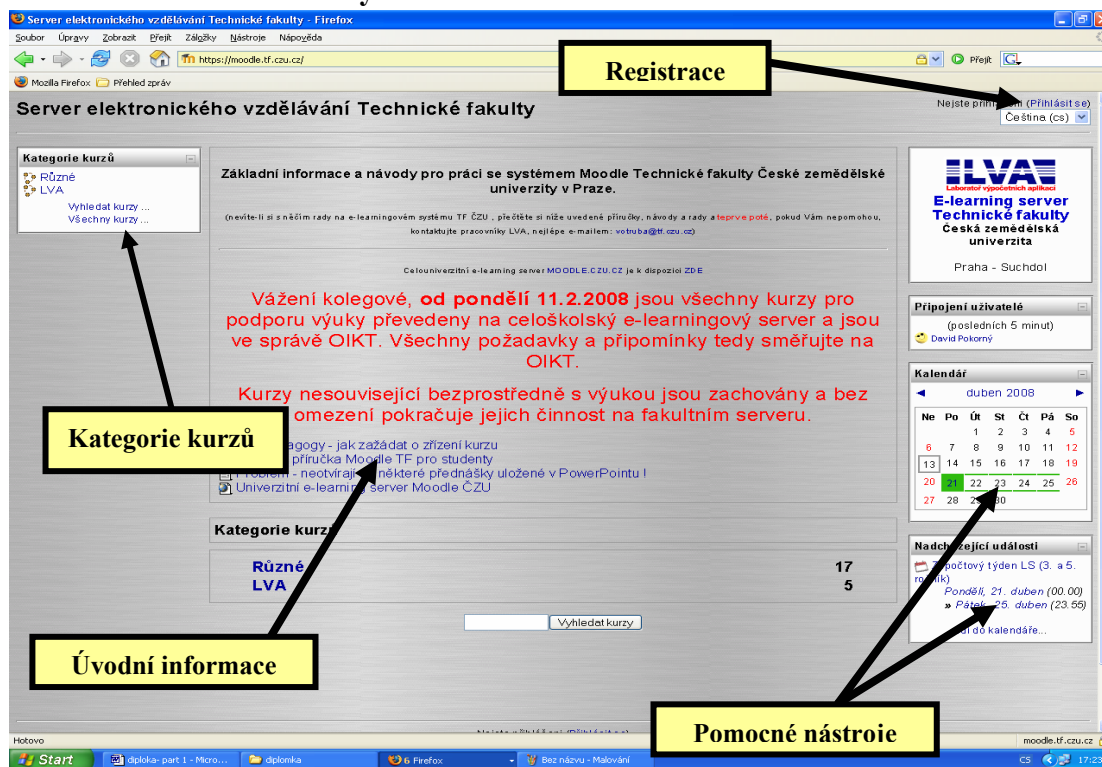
Server elektronického vzdělávání Technické fakulty - Firefox

Soubor Úpravy Zobrazit Přejít Záložky Nástroje Nápověda

https://moodle.tf.czu.cz/

Přejít

Mozilla Firefox Přehled zpráv

Registrace

Server elektronického vzdělávání Technické fakulty

Nejste přihlášen (Přihlásit se)

Čeština (cs)

Kategorie kurzů

Různé

LVA

Vyhledat kurzy ...

Všechny kurzy ...

Základní informace a návody pro práci se systémem Moodle Technické fakulty České zemědělské univerzity v Praze.

(nevíte-li si s něčím rady na e-learningovém systému TF ČZU , přečtěte si níže uvedené příručky, návody a rady a teprve poté, pokud Vám nepomohou, kontaktujte pracovníky LVA, nejlépe e-mailem: votruba@tf.czu.cz)

Celouniverzitní e-learning server MOODLE.CZU.CZ je k dispozici ZDE

Vážení kolegové, od pondělí 11.2.2008 jsou všechny kurzy pro podporu výuky převedeny na celoškolský e-learningový server a jsou ve správě OIKT. Všechny požadavky a připomínky tedy směřujte na OIKT.

Kurzy nesouvisející bezprostředně s výukou jsou zachovány a bez omezení pokračuje jejich činnost na fakultním serveru.

Kategorie kurzů

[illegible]agogy - jak zažádat o zřízení kurzu

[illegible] příručka Moodle TF pro studenty

Problém - neotvíraj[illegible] některé přednášky uložené v PowerPointu !

Univerzitní e-learning server Moodle ČZU

Kategorie kurz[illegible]

Různé 17

LVA 5

Vyhledat kurzy

Úvodní informace

ILVA Laboratoř výpočetních aplikací

E-learning server Technické fakulty

Česká zemědělská univerzita

Praha - Suchdol

Připojení uživatelé

(posledních 5 minut)

David Pokorný

Kalendář

duben 2008

| Ne | Po | Út | St | Čt | Pá | So |
|---|---|---|---|---|---|---|
| | | 1 | 2 | 3 | 4 | 5 |
| 6 | 7 | 8 | 9 | 10 | 11 | 12 |
| 13 | 14 | 15 | 16 | 17 | 18 | 19 |
| 20 | 21 | 22 | 23 | 24 | 25 | 26 |
| 27 | 28 | 29 | 30 | | | |

Nadch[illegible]zející události

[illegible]počtový týden LS (3. a 5. ro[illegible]k)

Pondělí, 21. duben (00.00)

» Pátek, 25. duben (23.55)

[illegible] do kalendáře...

Pomocné nástroie

Hotovo

moodle.tf.czu.cz

Start

diploka- part 1 - Micro...

diplomka

6 Firefox

Bez názvu - Malování

CS

17:23